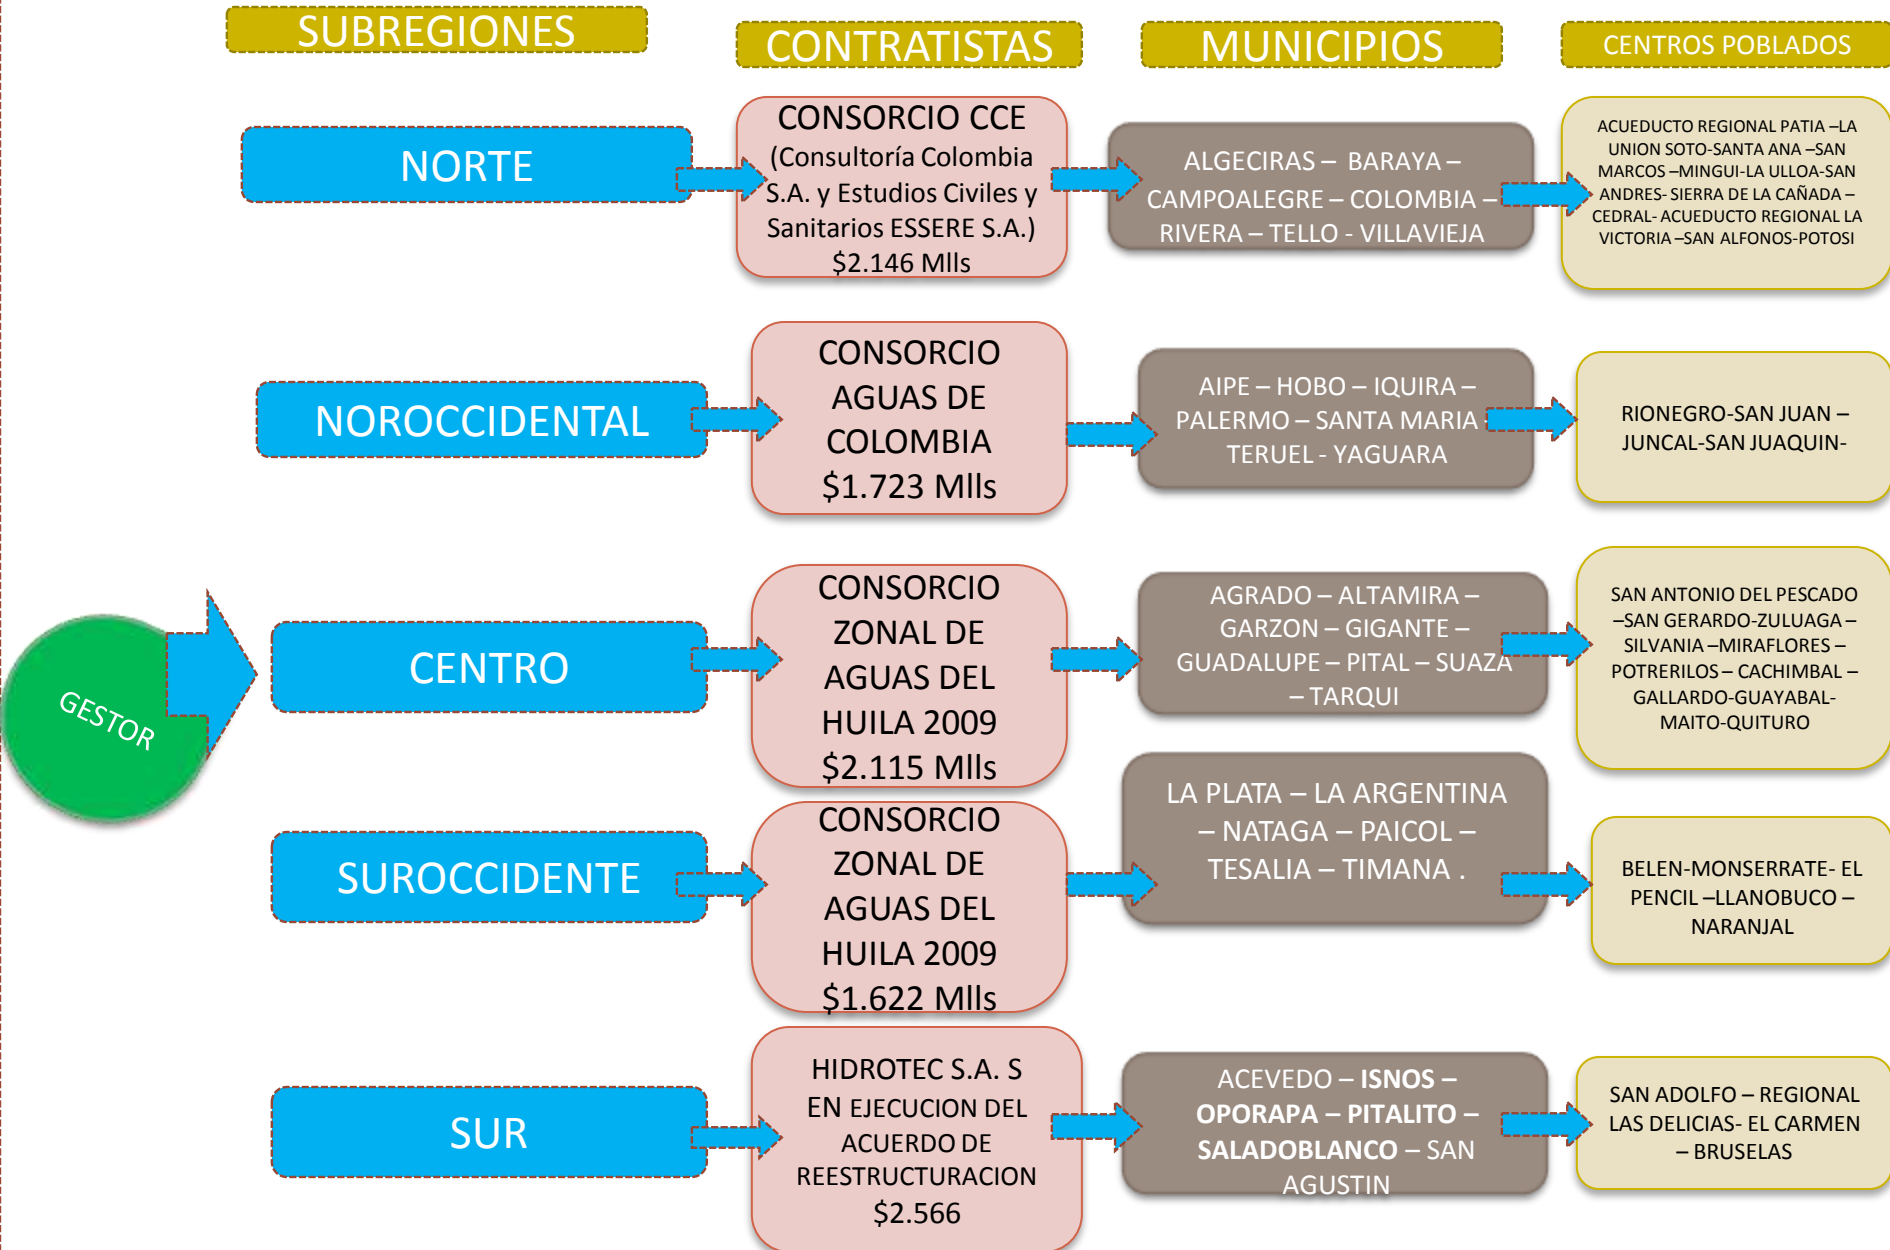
SUBREGIONES

CONTRATISTAS

MUNICIPIOS

CENTROS POBLADOS

NORTE

CONSORCIO CCE (Consultoría Colombia S.A. y Estudios Civiles y Sanitarios ESSERE S.A.) $2.146 Mlls

ALGECIRAS – BARAYA – CAMPOALEGRE – COLOMBIA – RIVERA – TELLO - VILLAVIEJA

ACUEDUCTO REGIONAL PATIA –LA UNION SOTO-SANTA ANA –SAN MARCOS –MINGUI-LA ULLOA-SAN ANDRES- SIERRA DE LA CAÑADA – CEDRAL- ACUEDUCTO REGIONAL LA VICTORIA –SAN ALFONOS-POTOSI

NOROCCIDENTAL

CONSORCIO AGUAS DE COLOMBIA $1.723 Mlls

AIPE – HOBO – IQUIRA – PALERMO – SANTA MARIA TERUEL - YAGUARA

RIONEGRO-SAN JUAN – JUNCAL-SAN JUAQUIN-

GESTOR

CENTRO

CONSORCIO ZONAL DE AGUAS DEL HUILA 2009 $2.115 Mlls

AGRADO – ALTAMIRA – GARZON – GIGANTE – GUADALUPE – PITAL – SUAZA – TARQUI

SAN ANTONIO DEL PESCADO –SAN GERARDO-ZULUAGA – SILVANIA –MIRAFLORES – POTRERILOS – CACHIMBAL – GALLARDO-GUAYABAL- MAITO-QUITURO

SUROCCIDENTE

CONSORCIO ZONAL DE AGUAS DEL HUILA 2009 $1.622 Mlls

LA PLATA – LA ARGENTINA – NATAGA – PAICOL – TESALIA – TIMANA .

BELEN-MONSERRATE- EL PENCIL –LLANOBUCO – NARANJAL

SUR

HIDROTEC S.A. S EN EJECUCION DEL ACUERDO DE REESTRUCTURACION $2.566

ACEVEDO – ISNOS – OPORAPA – PITALITO – SALADOBLANCO – SAN AGUSTIN

SAN ADOLFO – REGIONAL LAS DELICIAS- EL CARMEN – BRUSELAS